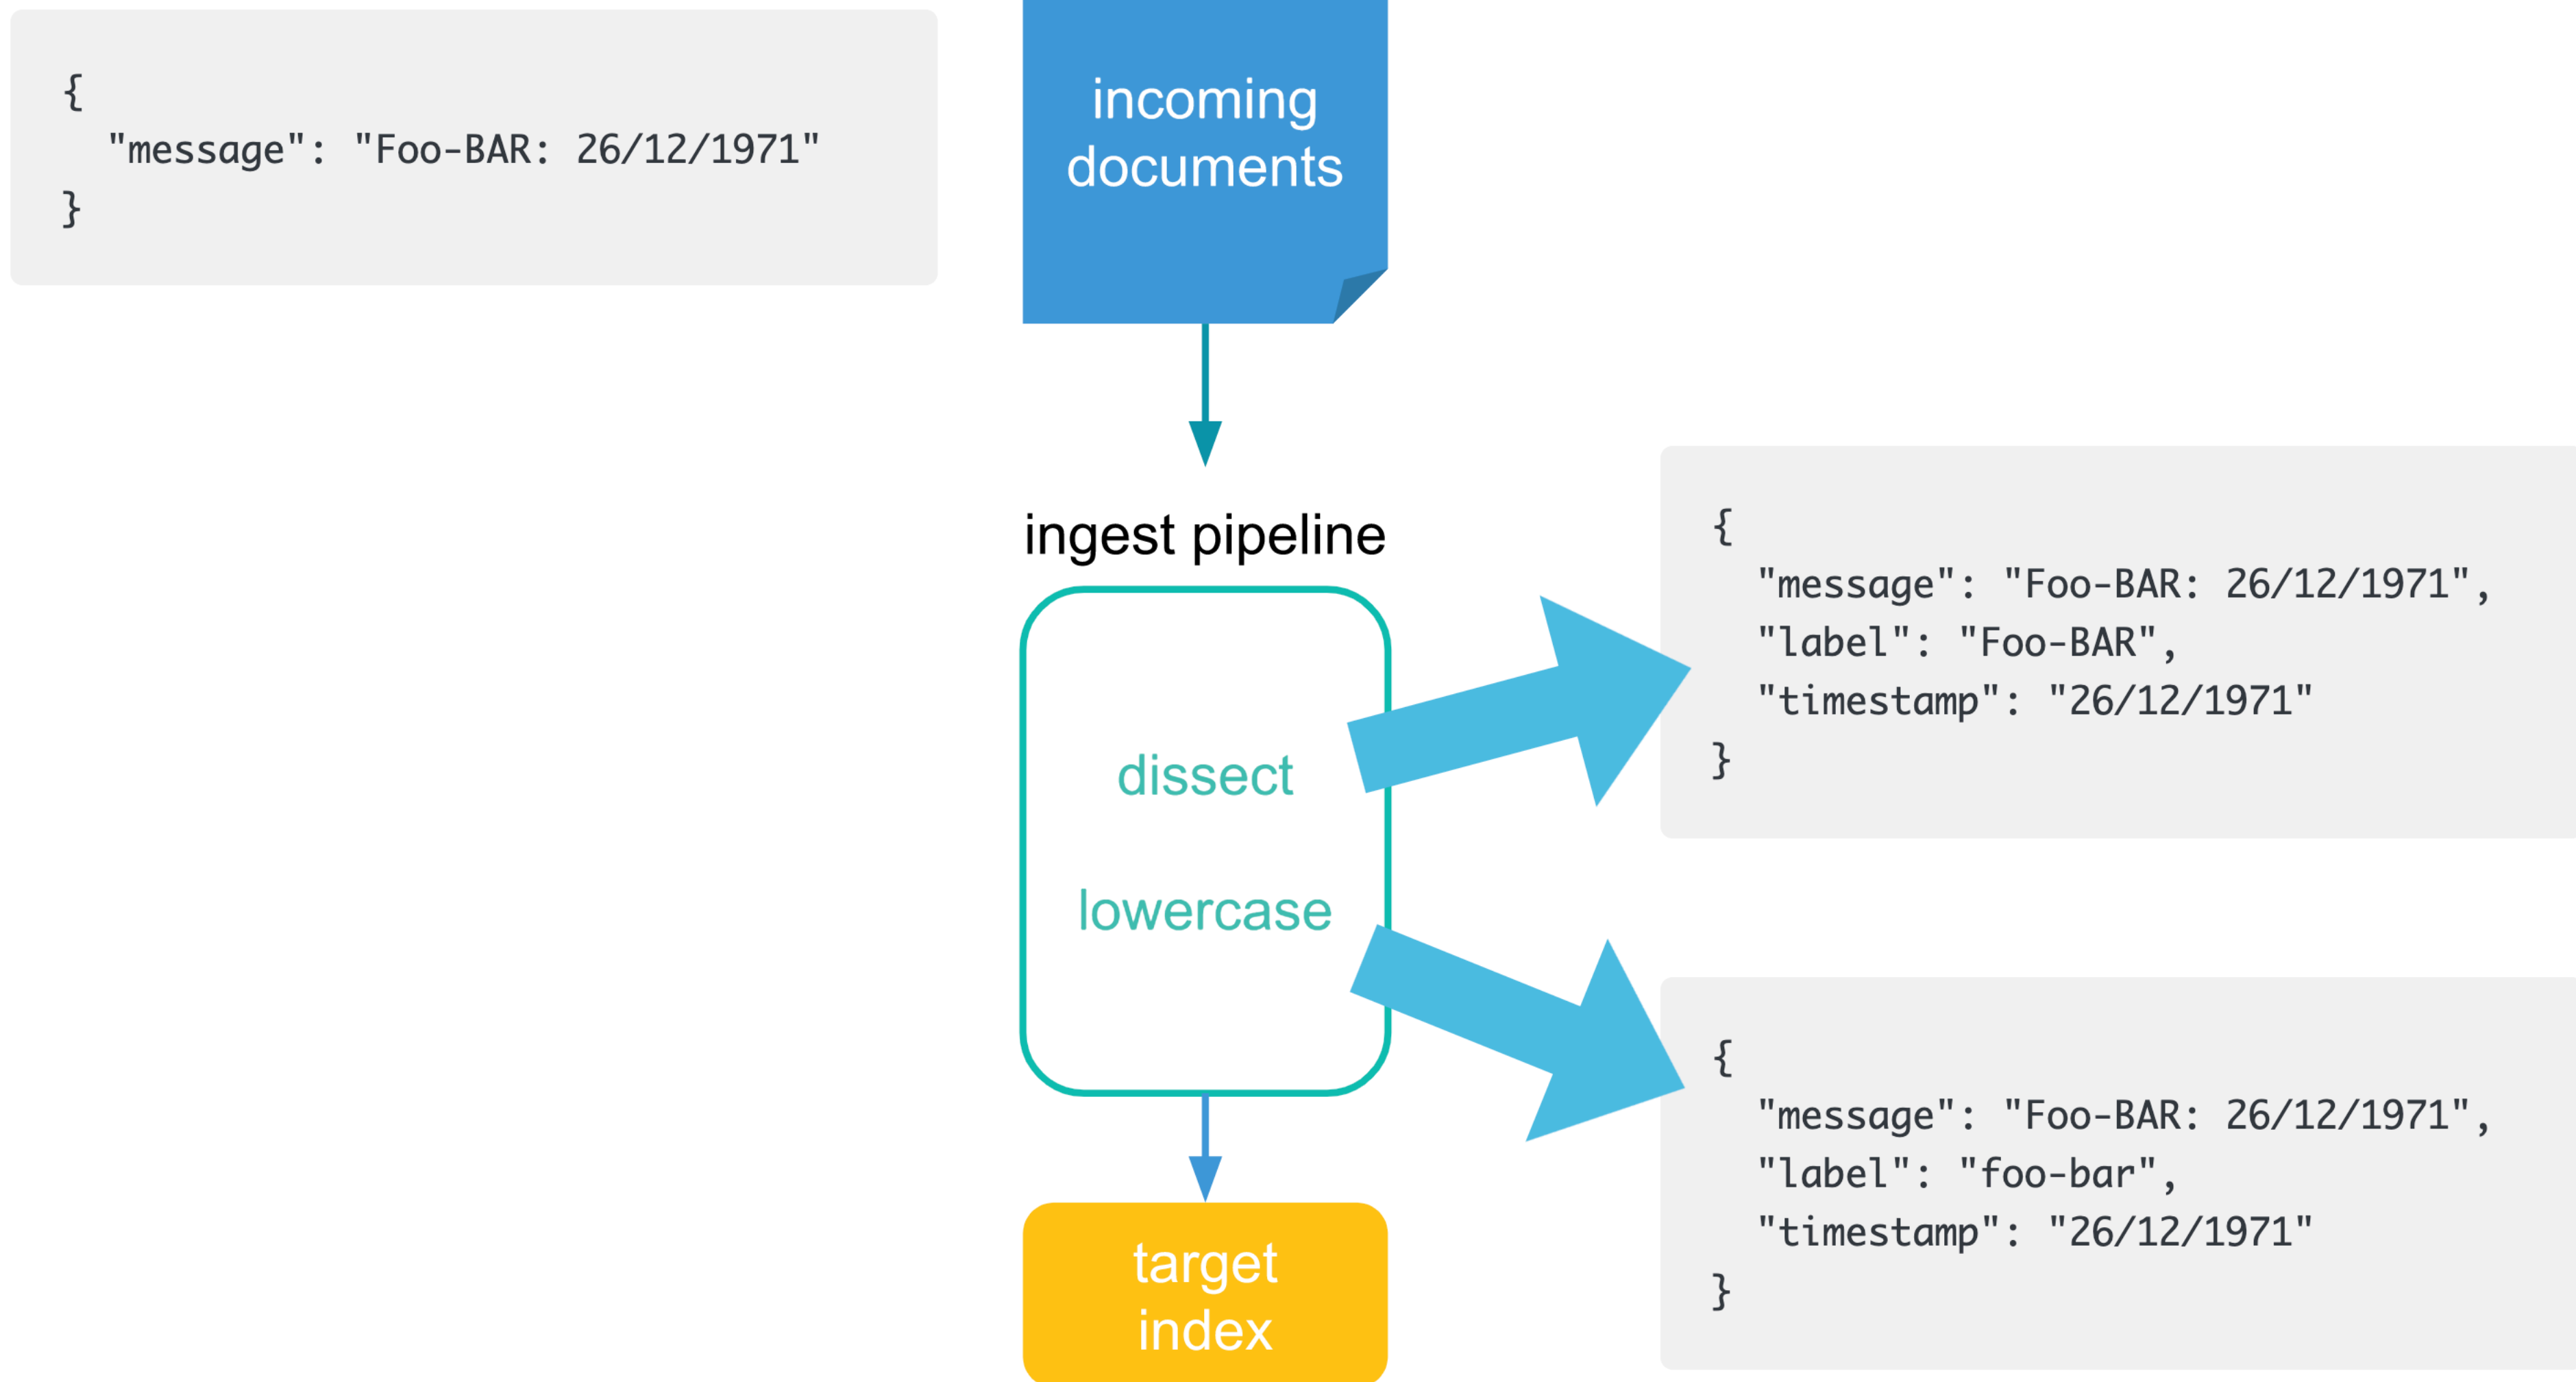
{
"message": "Foo-BAR: 26/12/1971"
}

incoming documents

ingest pipeline

dissect

lowercase

target index

{
"message": "Foo-BAR: 26/12/1971",
"label": "Foo-BAR",
"timestamp": "26/12/1971"
}

{
"message": "Foo-BAR: 26/12/1971",
"label": "foo-bar",
"timestamp": "26/12/1971"
}